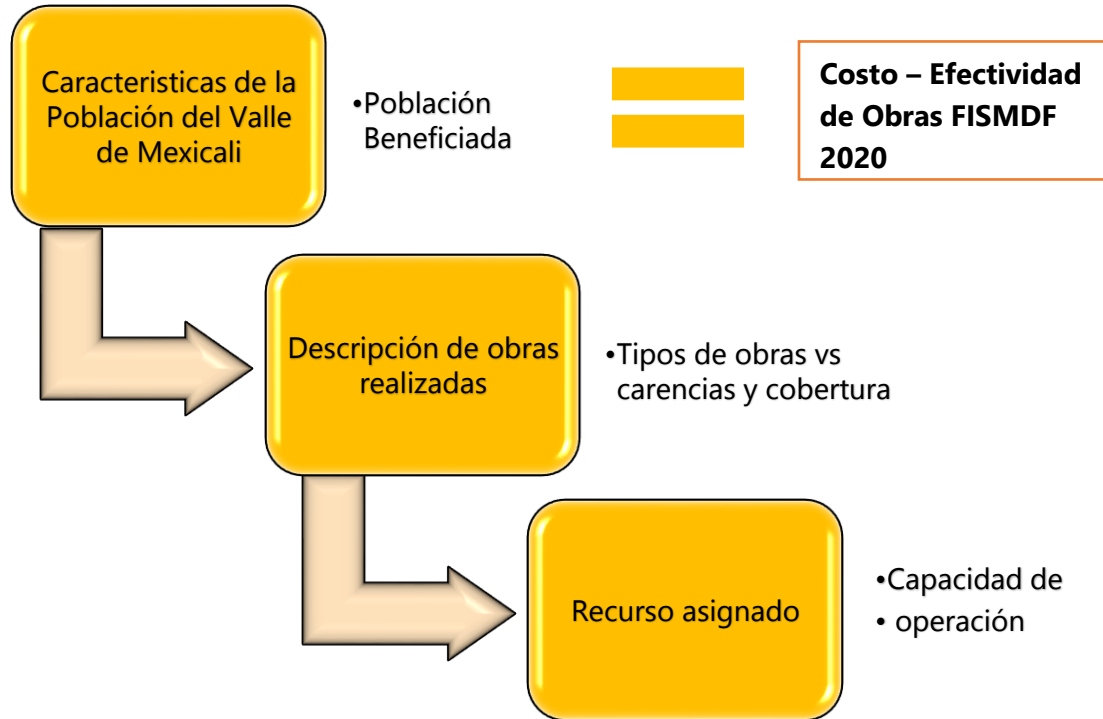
Caracteristicas de la Población del Valle de Mexicali

•Población Beneficiada

Costo – Efectividad de Obras FISMDF 2020

Descripción de obras realizadas

•Tipos de obras vs carencias y cobertura

Recurso asignado

•Capacidad de
• operación